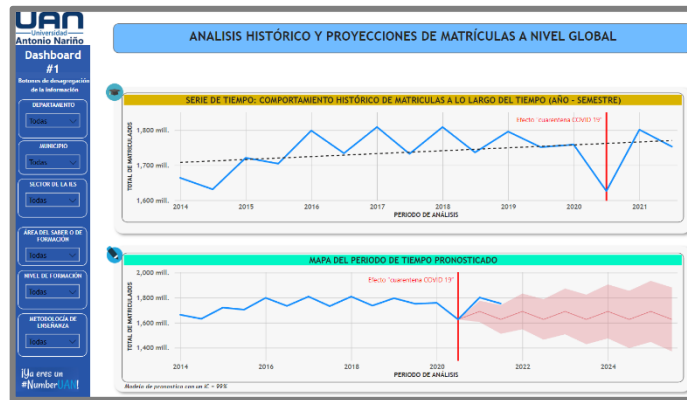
UAN
Universidad
Antonio Nariño

Dashboard
#1
Botones de desagregación de la información

DEPARTAMENTO
Todas

MUNICIPIO
Todas

SECTOR DE LA IES
Todas

ÁREA DEL SABER O DE FORMACIÓN
Todas

NIVEL DE FORMACIÓN
Todas

METODOLOGÍA DE ENSEÑANZA
Todas

¡Ya eres un #NumberUAN!

ANALISIS HISTÓRICO Y PROYECCIONES DE MATRÍCULAS A NIVEL GLOBAL

SERIE DE TIEMPO: COMPORTAMIENTO HISTÓRICO DE MATRICULAS A LO LARGO DEL TIEMPO (AÑO - SEMESTRE)

Efecto "cuarentena COVID 19"

TOTAL DE MATRICULADOS
1,800 mill.
1,700 mill.
1,600 mill.
2014
2015
2016
2017
2018
2019
2020
2021
PERIODO DE ANÁLISIS

MAPA DEL PERIODO DE TIEMPO PRONOSTICADO

Efecto "cuarentena COVID 19"

TOTAL DE MATRICULADOS
2,000 mill.
1,800 mill.
1,600 mill.
1,400 mill.
2014
2016
2018
2020
2022
2024
PERIODO DE ANÁLISIS

Modelo de pronostico con un IC = 95%